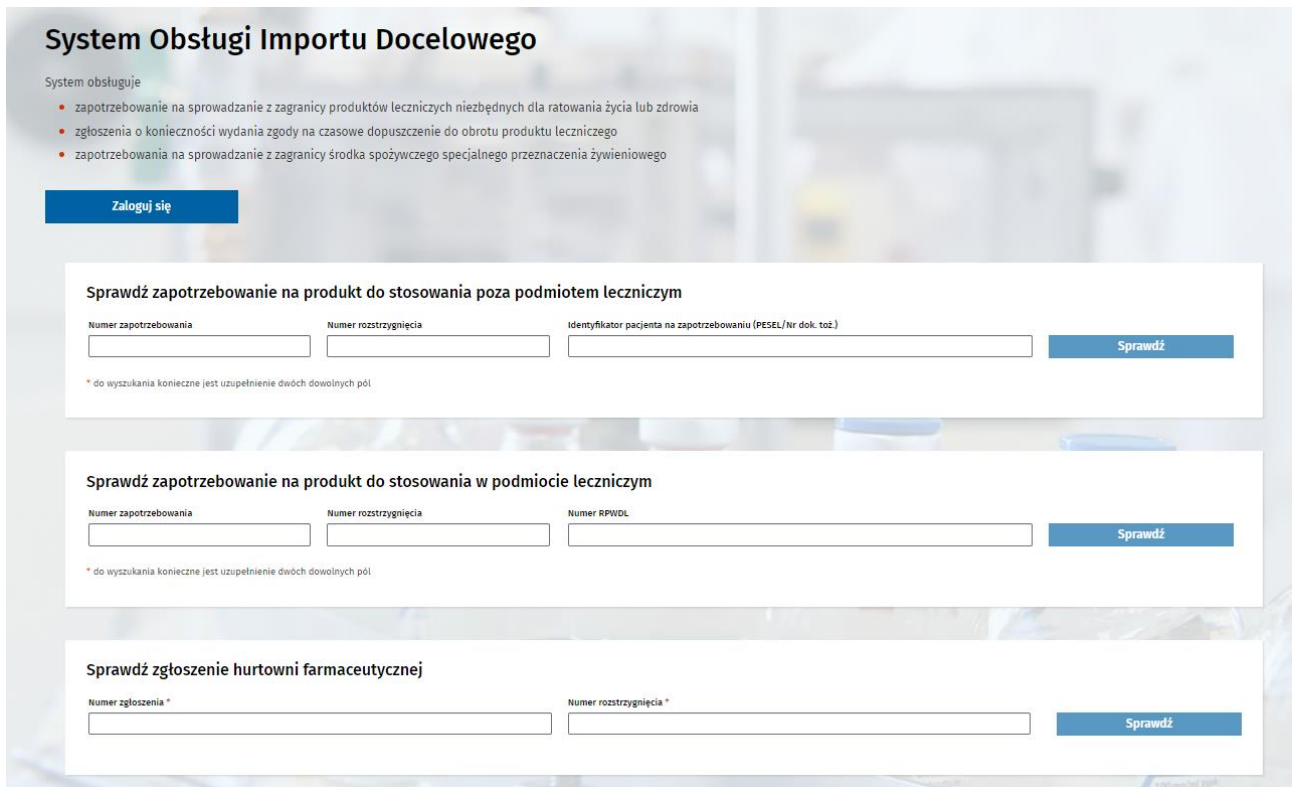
System Obsługi Importu Docelowego

System obsługuje

- zapotrzebowanie na sprowadzanie z zagranicy produktów leczniczych niezbędnych dla ratowania życia lub zdrowia
- zgłoszenia o konieczności wydania zgody na czasowe dopuszczenie do obrotu produktu leczniczego
- zapotrzebowania na sprowadzanie z zagranicy środka spożywczego specjalnego przeznaczenia żywieniowego

Zaloguj się

Sprawdź zapotrzebowanie na produkt do stosowania poza podmiotem leczniczym

Numer zapotrzebowania

Numer rozstrzygnięcia

Identyfikator pacjenta na zapotrzebowaniu (PESEL/Nr dok. toż.)

Sprawdź

* do wyszukania konieczne jest uzupełnienie dwóch dowolnych pól

Sprawdź zapotrzebowanie na produkt do stosowania w podmiocie leczniczym

Numer zapotrzebowania

Numer rozstrzygnięcia

Numer RPWDL

Sprawdź

* do wyszukania konieczne jest uzupełnienie dwóch dowolnych pól

Sprawdź zgłoszenie hurtowni farmaceutycznej

Numer zgłoszenia *

Numer rozstrzygnięcia *

Sprawdź